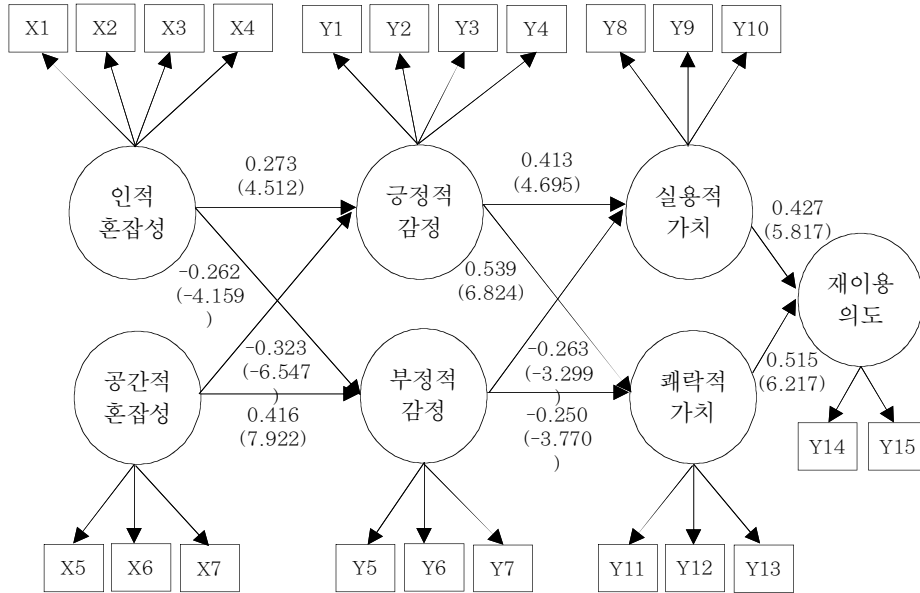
X1 X2 X3 X4

Y1 Y2 Y3 Y4

Y8 Y9 Y10

인적 혼잡성

0.273 (4.512)

긍정적 감정

0.413 (4.695)

실용적 가치

0.427 (5.817)

재이용 의도

-0.262 (-4.159 )

0.539 (6.824)

공간적 혼잡성

-0.323 (-6.547 )

0.416 (7.922)

부정적 감정

-0.263 (-3.299 )

-0.250 (-3.770 )

쾌락적 가치

0.515 (6.217)

Y14 Y15

X5 X6 X7

Y5 Y6 Y7

Y11 Y12 Y13